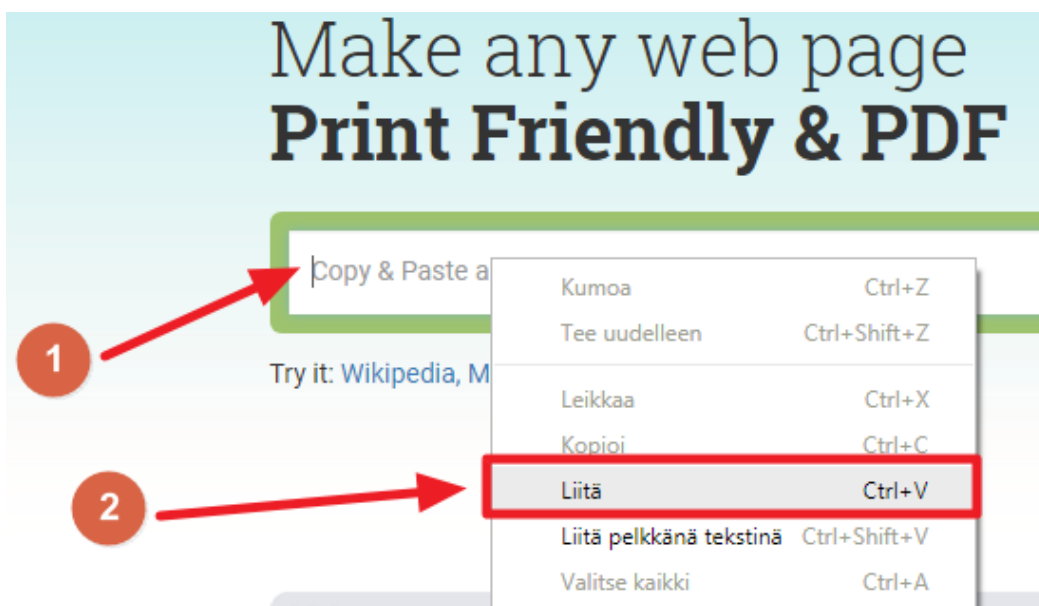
Make any web page
**Print Friendly & PDF**

Copy & Paste a

Try it: Wikipedia, M

| | |
|---|---|
| Kumoa | Ctrl+Z |
| Tee uudelleen | Ctrl+Shift+Z |
| Leikkaa | Ctrl+X |
| Kopioi | Ctrl+C |
| Liitä | Ctrl+V |
| Liitä pelkkänä tekstinä | Ctrl+Shift+V |
| Valitse kaikki | Ctrl+A |

1

2